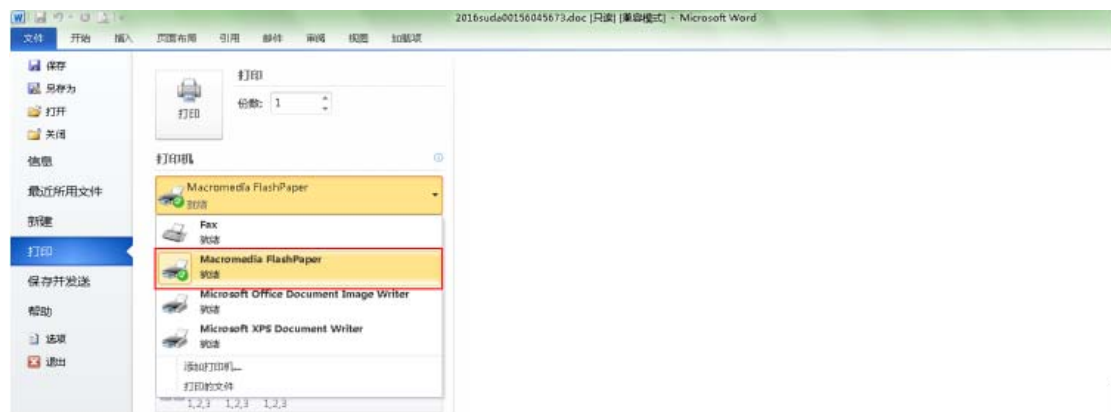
2016suda00156045673.doc [只读] [兼容模式] - Microsoft Word

文件 开始 插入 页面布局 引用 邮件 审阅 视图 加载项

保存
另存为
打开
关闭
信息
最近所用文件
新建
打印
保存并发送
帮助
选项
退出

打印

打印

份数: 1

打印机

Macromedia FlashPaper
就绪

Fax
就绪

Macromedia FlashPaper
就绪

Microsoft Office Document Image Writer
就绪

Microsoft XPS Document Writer
就绪

添加打印机...
打印到文件

1,2,3 1,2,3 1,2,3